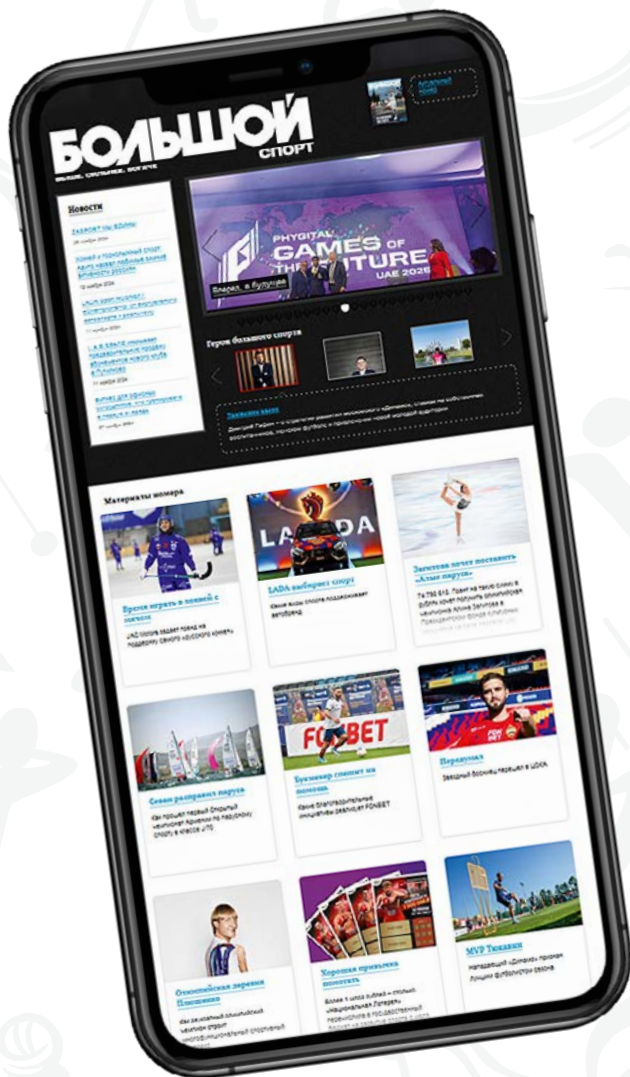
БОЛЬШОЙ
СПОРТ

Новости

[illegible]

PHYGITAL
GAMES OF THE FUTURE
UAE 2026

Владел, в будущее

Герои большого спорта

Дмитрий Пиданс — о стратегии развития московского «Динамо», ставке на собственных воспитанников, наборе футбола и программе новой молодой аудитории

Материалы номера

Время играть в хоккей с мячом
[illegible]

LADA выбирает спорт
Какие виды спорта поддерживает автопром

Загитова хочет поставить «Алые паруса»
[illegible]

Сезон раздувных парусов
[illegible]

Бумеранг сменит на позиции
Какие благотворительные инициативы реализует FONBET

FONBET

Переход
Звездный форвард перешел в ЦСКА

Олимпийская деревня Плющенко
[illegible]

Хорошая примета помогать
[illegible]

MVP Тюкавин
Нападающий «Динамо» признан лучшим футболистом сезона